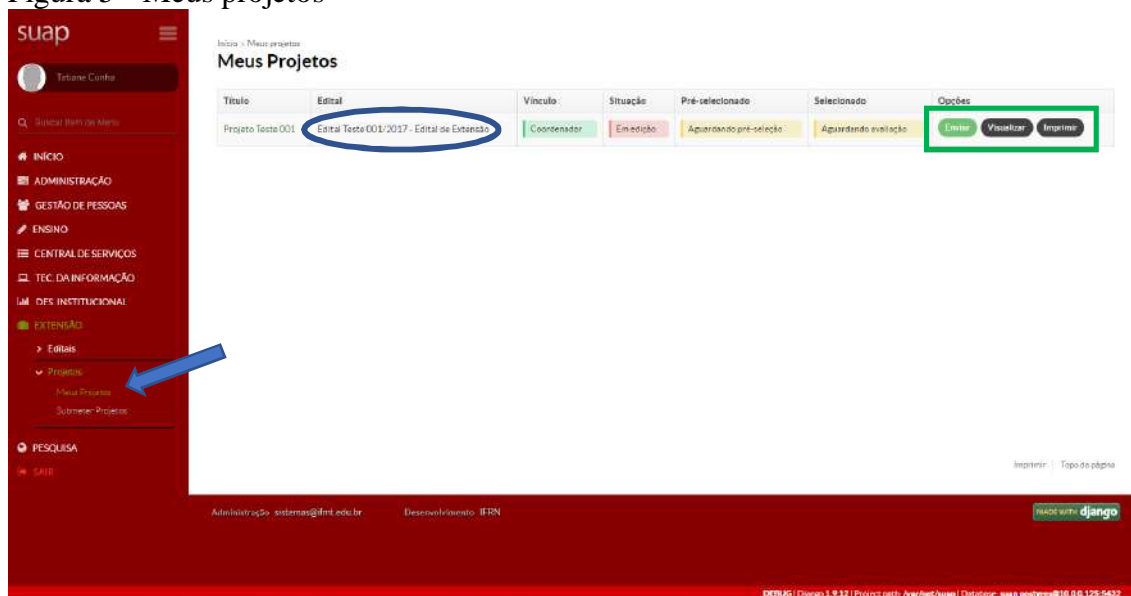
Figura 5 – Meus projetos

suap

Tatiane Cunha

Buscar Item de Menu

INÍCIO
ADMINISTRAÇÃO
GESTÃO DE PESSOAS
ENSINO
CENTRAL DE SERVIÇOS
TEC. DA INFORMAÇÃO
DES. INSTITUCIONAL
EXTENSÃO
> Editais
Projetos
Meus Projetos
Submeter Projetos
PESQUISA
SAIR

Início > Meus projetos

Meus Projetos

| Título | Edital | Vínculo | Situação | Pré-selecionado | Selecionado | Opções |
|---|---|---|---|---|---|---|
| Projeto Teste 001 | Edital Teste 001/2017 - Edital de Extensão | Coordenador | Em edição | Aguardando pré-seleção | Aguardando avaliação | Enviar Visualizar Imprimir |

Imprimir | Topo da página

Administração: sistemas@ifmt.edu.br Desenvolvimento: IFRN

MADE WITH django

DEBUG | Django 1.9.12 | Project path: /var/opt/suap | Database: suap postgres@10.0.0.125:5432